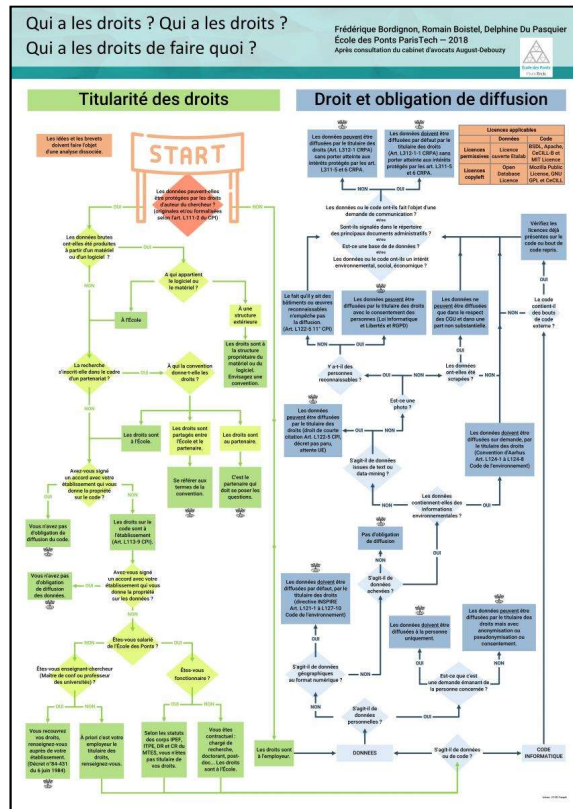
Qui a les droits ? Qui a les droits ?
Qui a les droits de faire quoi ?

Frédérique Bordignon, Romain Boistel, Delphine Du Pasquier
École des Ponts ParisTech – 2018
Après consultation du cabinet d'avocats August-Debouzy

Titularité des droits

Droit et obligation de diffusion

Les idées et les brevets doivent faire l'objet d'une analyse dissociée.

START

Les données peuvent-elles être protégées par les droits d'auteur du chercheur ? (originales et/ou formalisées selon l'art. L.111-2 du CPI)

OUI

NON

Les données brutes ont-elles été produites à partir d'un matériel ou d'un logiciel ?

OUI

NON

À qui appartient le logiciel ou le matériel ?

À l'École

À une structure extérieure

Les droits sont à la structure propriétaire du matériel ou du logiciel. Envisagez une convention.

La recherche s'inscrit-elle dans le cadre d'un partenariat ?

OUI

NON

À qui la convention donne-t-elle les droits ?

Les droits sont à l'École.

Les droits sont partagés entre l'École et le partenaire.

Les droits sont au partenaire.

Se référer aux termes de la convention.

C'est le partenaire qui doit se poser les questions.

Avez-vous signé un accord avec votre établissement qui vous donne la propriété sur le code ?

OUI

NON

Vous n'avez pas d'obligation de diffusion du code.

Les droits sur le code sont à l'établissement (Art. L113-9 CPI).

Avez-vous signé un accord avec votre établissement qui vous donne la propriété sur les données ?

OUI

NON

Vous n'avez pas d'obligation de diffusion des données.

Êtes-vous salarié de l'École des Ponts ?

OUI

NON

Êtes-vous enseignant-chercheur (Maître de conf ou professeur des universités) ?

OUI

NON

Êtes-vous fonctionnaire ?

OUI

NON

Vous recouvrez vos droits, renseignez-vous auprès de votre établissement. (Décret n°84-431 du 6 juin 1984)

À priori c'est votre employeur le titulaire des droits, renseignez-vous.

Selon les statuts des corps IPEF, ITPE, DR et CR du MTES, vous n'êtes pas titulaire de vos droits.

Vous êtes contractuel : chargé de recherche, doctorant, post-doc... Les droits sont à l'École.

Les droits sont à l'employeur.

Licences applicables

| | Données | Code |
|---|---|---|
| Licences permissives | Licence ouverte Etalab | BSDL, Apache, CeCILL-B et MIT Licence |
| Licences copyleft | Open Database Licence | Mozilla Public Licence, GNU GPL et CeCILL |

Les données peuvent être diffusées par le titulaire des droits (Art. L312-1 CRPA) sans porter atteinte aux intérêts protégés par les art. L311-5 et 6 CRPA.

Les données doivent être diffusées par défaut par le titulaire des droits (Art. L312-1-1 CRPA) sans porter atteinte aux intérêts protégés par les art. L311-5 et 6 CRPA.

NON

OUI

Les données ou le code ont-ils fait l'objet d'une demande de communication ?
Sont-ils signalés dans le répertoire des principaux documents administratifs ?
Est-ce une base de données ?
Les données ou le code ont-ils un intérêt environnemental, social, économique ?

Vérifiez les licences déjà présentes sur le code ou bout de code repris.

OUI

Le code contient-il des bouts de code externe ?

NON

Le fait qu'il y ait des bâtiments ou œuvres reconnaissables n'empêche pas la diffusion. (Art. L122-5 11° CPI)

Les données peuvent être diffusées par le titulaire des droits avec le consentement des personnes (Loi Informatique et Libertés et RGPD)

Les données ne peuvent être diffusées que dans le respect des CGU et dans une part non substantielle

NON

OUI

OUI

Y a-t-il des personnes reconnaissables ?

NON

OUI

Les données ont-elles été scrapées ?

NON

Est-ce une photo ?

OUI

Les données peuvent être diffusées par le titulaire des droits (droit de courte citation Art. L122-5 CPI, décret pas paru, attente UE)

OUI

S'agit-il de données issues de text ou data-mining ?

NON

Les données doivent être diffusées sur demande, par le titulaire des droits (Convention d'Aarhus Art. L124-1 à L124-8 Code de l'environnement)

OUI

Les données contiennent-elles des informations environnementales ?

NON

Pas d'obligation de diffusion

NON

S'agit-il de données achevées ?

OUI

Les données doivent être diffusées par défaut, par le titulaire des droits (directive INSPIRE Art. L127-1 à L127-10 Code de l'environnement)

OUI

Les données doivent être diffusées à la personne uniquement.

OUI

Les données peuvent être diffusées par le titulaire des droits mais avec anonymisation ou pseudonymisation ou consentement.

NON

S'agit-il de données géographiques au format numérique ?

NON

Est-ce que c'est une demande émanant de la personne concernée ?

OUI

S'agit-il de données personnelles ?

NON

OUI

DONNEES

S'agit-il de données ou de code ?

CODE INFORMATIQUE